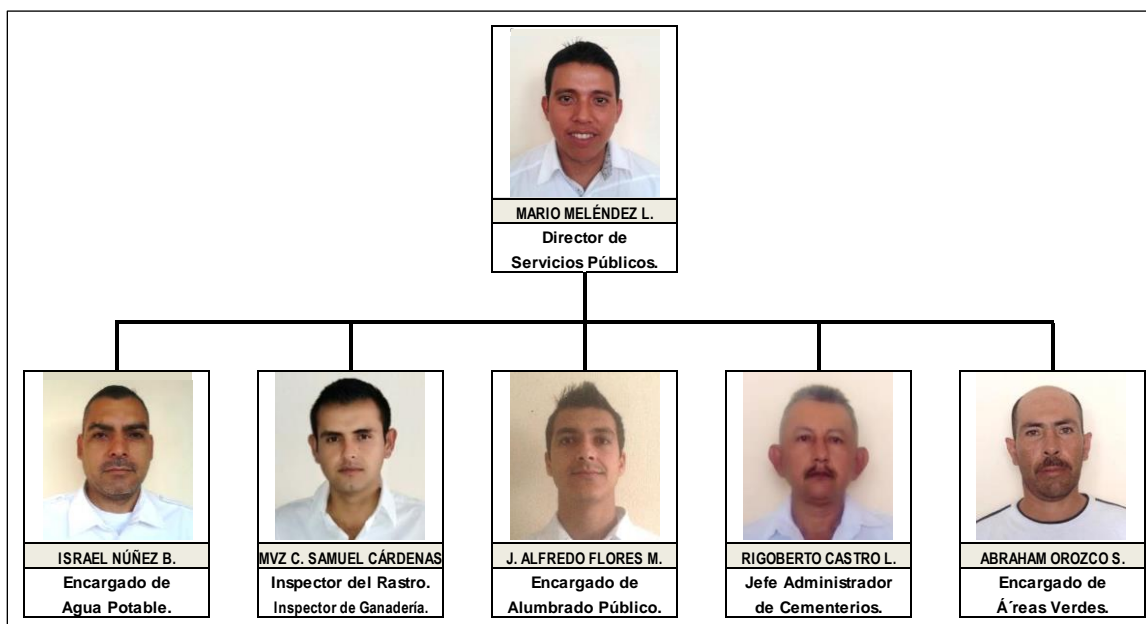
MARIO MELÉNDEZ L.
Director de Servicios Públicos.

ISRAEL NÚÑEZ B.
Encargado de Agua Potable.

MVZ C. SAMUEL CÁRDENAS
Inspector del Rastro.
Inspector de Ganadería.

J. ALFREDO FLORES M.
Encargado de Alumbrado Público.

RIGOBERTO CASTRO L.
Jefe Administrador de Cementerios.

ABRAHAM OROZCO S.
Encargado de Á´reas Verdes.